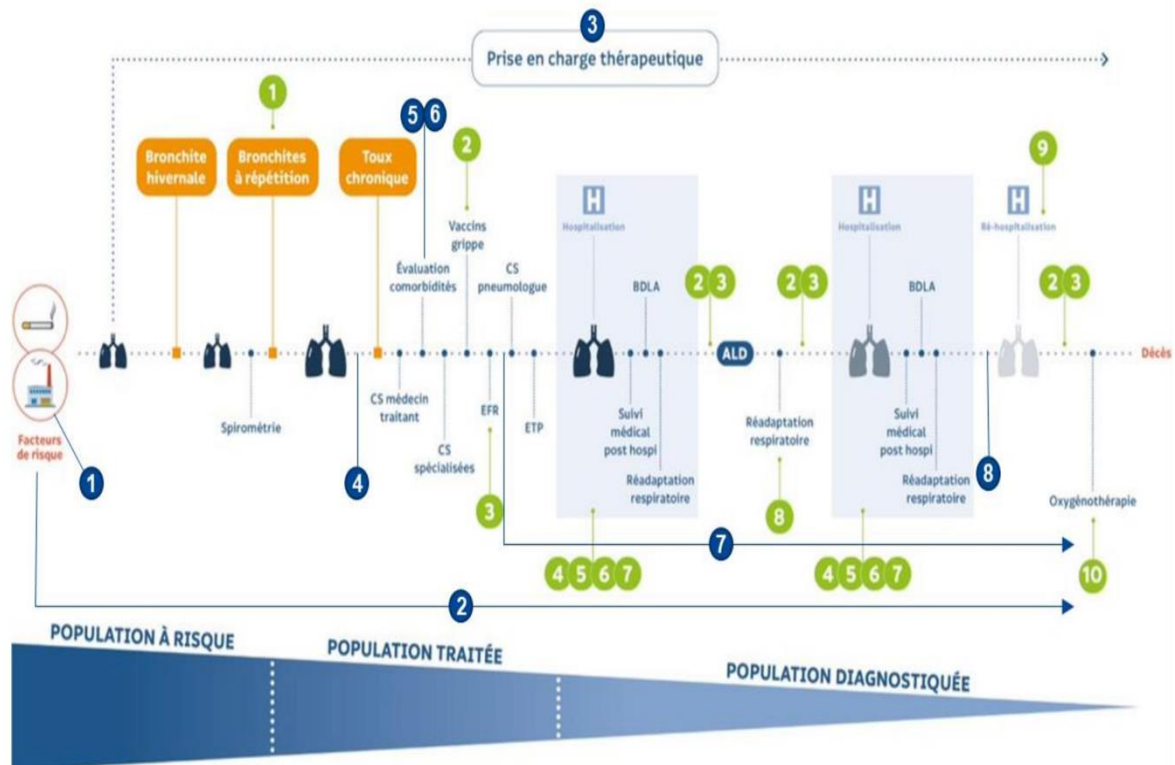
3
Prise en charge thérapeutique

1
Bronchite hivernale
Bronchites à répétition
Toux chronique
5 6
2
Vaccins grippe
Évaluation comorbidités
CS pneumologue
H
Hospitalisation
BDLA
2 3
2 3
H
Hospitalisation
BDLA
9
H
Ré-hospitalisation
2 3

Facteurs de risque
Spirométrie
CS médecin traitant
CS spécialisées
EFR
ETP
Suivi médical post hospi
Réadaptation respiratoire
ALD
Réadaptation respiratoire
Suivi médical post hospi
Réadaptation respiratoire
Décès
Oxygénothérapie

1
4
3
8
8
7
4 5 6 7
4 5 6 7
10
2

POPULATION À RISQUE
POPULATION TRAITÉE
POPULATION DIAGNOSTIQUÉE